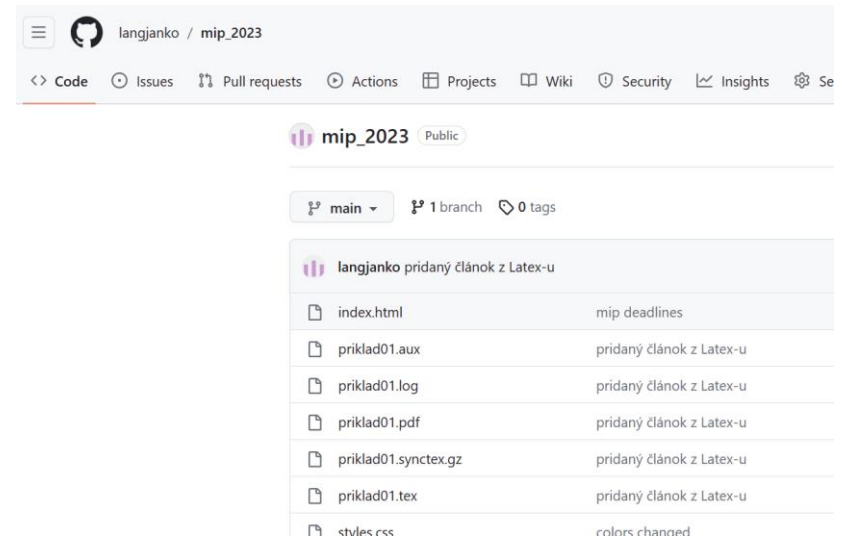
langjanko / mip_2023

Code Issues Pull requests Actions Projects Wiki Security Insights Se

mip_2023 Public

main 1 branch 0 tags

langjanko pridaný článok z Latex-u

| | |
|---|---|
| index.html | mip deadlines |
| priklad01.aux | pridaný článok z Latex-u |
| priklad01.log | pridaný článok z Latex-u |
| priklad01.pdf | pridaný článok z Latex-u |
| priklad01.synctex.gz | pridaný článok z Latex-u |
| priklad01.tex | pridaný článok z Latex-u |
| styles.css | colors changed |